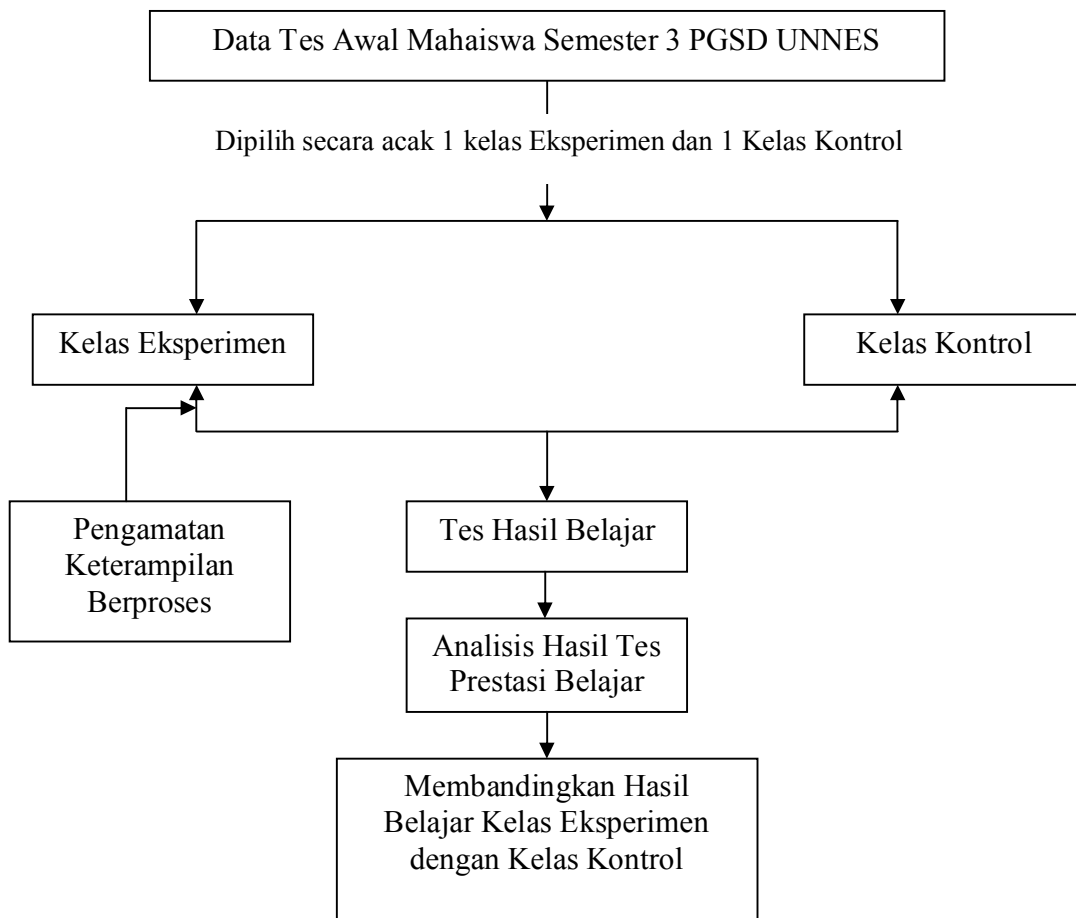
Data Tes Awal Mahaiswa Semester 3 PGSD UNNES

Dipilih secara acak 1 kelas Eksperimen dan 1 Kelas Kontrol

Kelas Eksperimen

Kelas Kontrol

Pengamatan Keterampilan Berproses

Tes Hasil Belajar

Analisis Hasil Tes Prestasi Belajar

Membandingkan Hasil Belajar Kelas Eksperimen dengan Kelas Kontrol